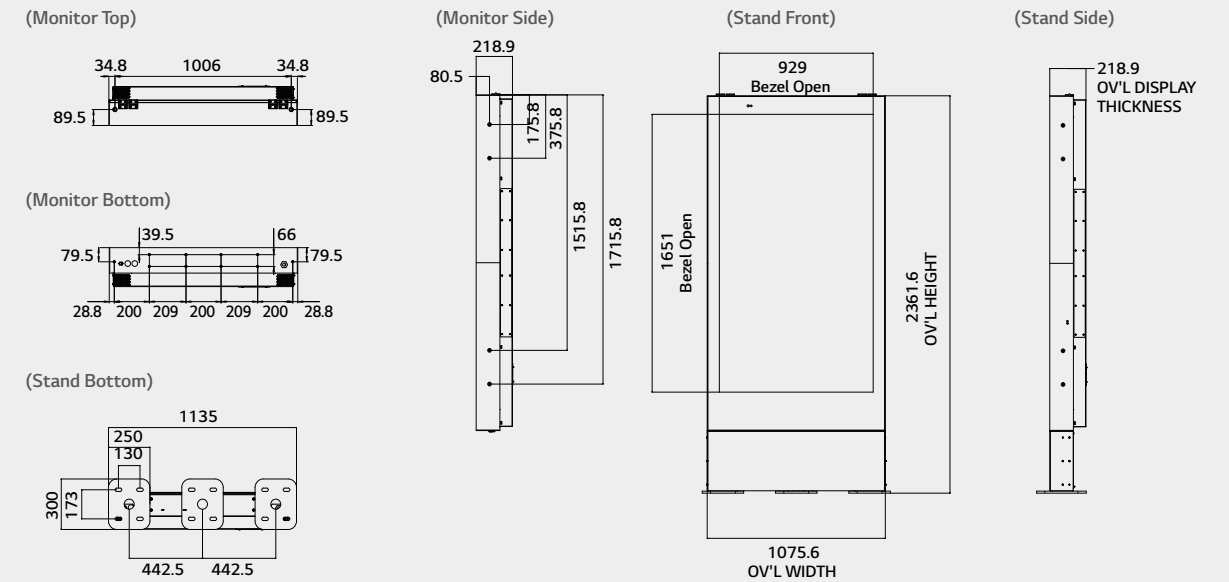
(Monitor Top)

34.8 1006 34.8

89.5 89.5

(Monitor Bottom)

39.5 66

79.5 79.5

28.8 200 209 200 209 200 28.8

(Stand Bottom)

1135

250

130

300 173

442.5 442.5

(Monitor Side)

218.9

80.5

175.8

375.8

1515.8

1715.8

(Stand Front)

929
Bezel Open

1651
Bezel Open

2361.6
OV'L HEIGHT

1075.6
OV'L WIDTH

(Stand Side)

218.9
OV'L DISPLAY THICKNESS